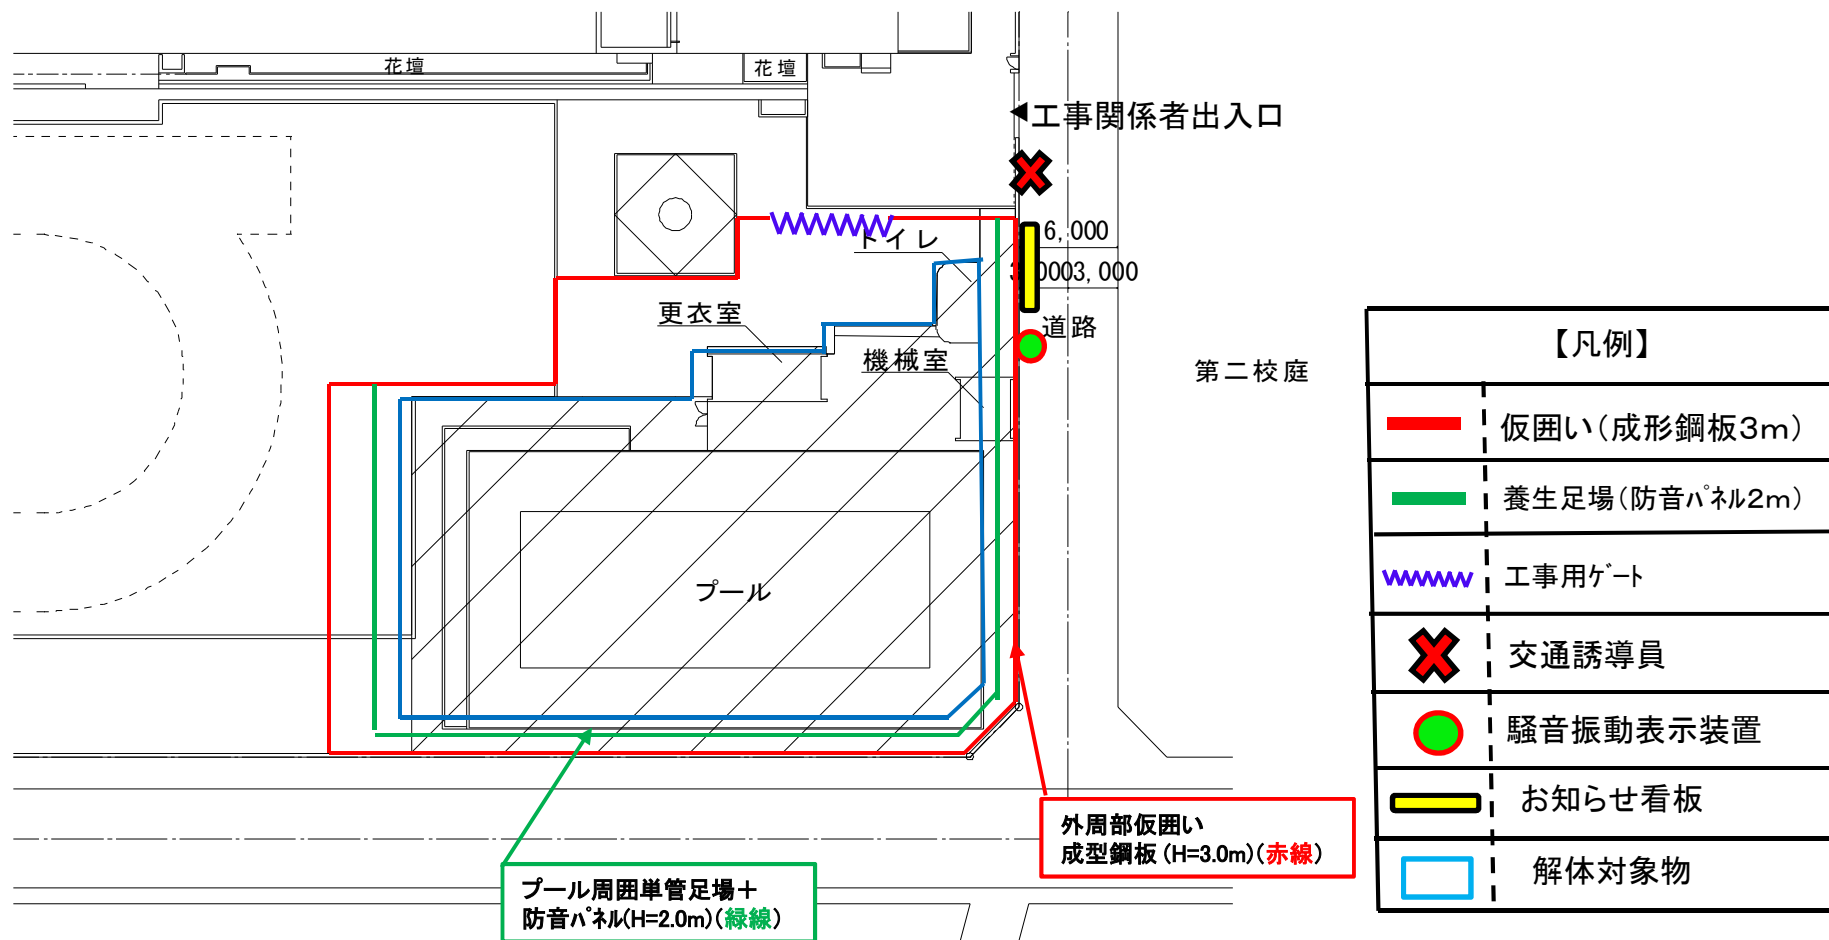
花壇
花壇
◀工事関係者出入口
トイレ
6,000
3,0003,000
更衣室
道路
機械室
第二校庭
プール

【凡例】
| | |
|---|---|
| | 仮囲い(成形鋼板3m) |
| | 養生足場(防音パネル2m) |
| | 工事用ゲート |
| | 交通誘導員 |
| | 騒音振動表示装置 |
| | お知らせ看板 |
| | 解体対象物 |

外周部仮囲い
成型鋼板(H=3.0m)(赤線)

プール周囲単管足場＋
防音パネル(H=2.0m)(緑線)